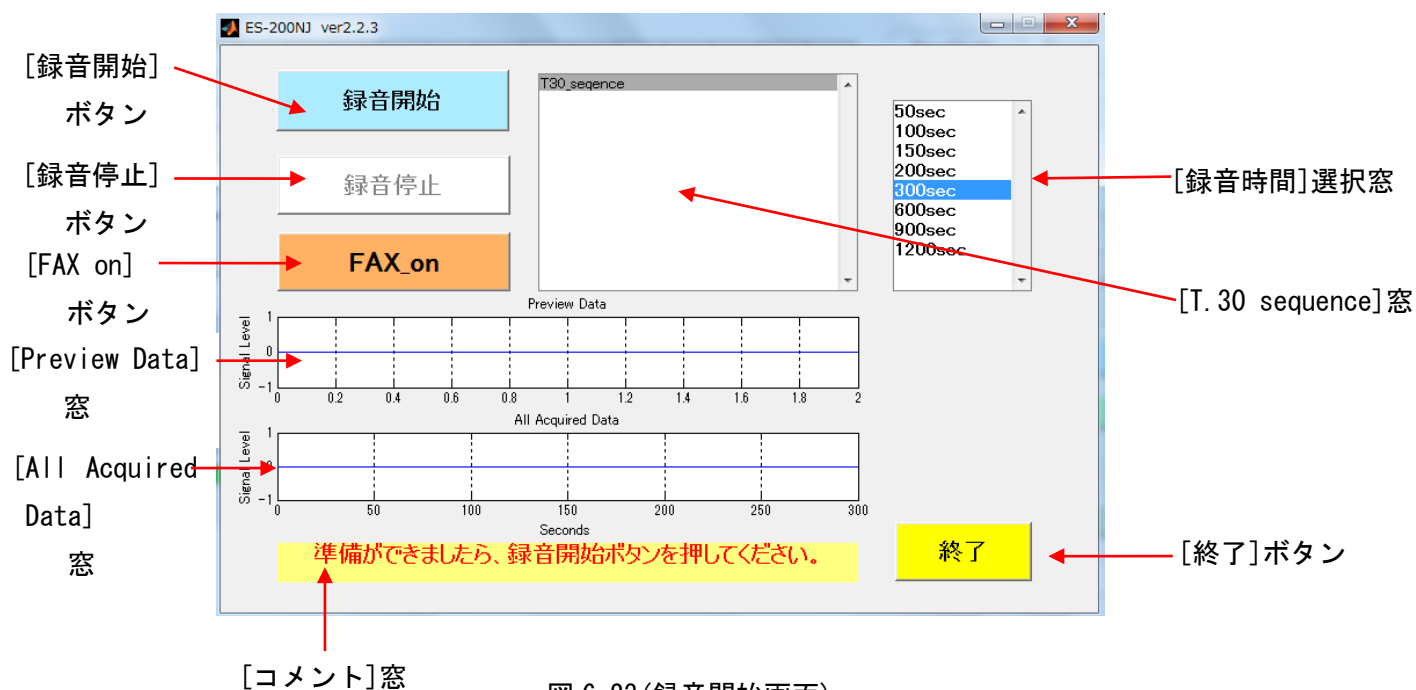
ES-200NJ ver2.2.3

[録音開始]
ボタン

録音開始

[録音停止]
ボタン

録音停止

[FAX on]
ボタン

FAX_on

T30_seqence

50sec
100sec
150sec
200sec
300sec
600sec
900sec
1200sec

[録音時間]選択窓

[T.30 sequence]窓

Preview Data

Signal Level

1
0
−1
0 0.2 0.4 0.6 0.8 1 1.2 1.4 1.6 1.8 2

[Preview Data]
窓

All Acquired Data

Signal Level

1
0
−1
0 50 100 150 200 250 300

Seconds

[All Acquired Data]
窓

準備ができましたら、録音開始ボタンを押してください。

終了

[終了]ボタン

[コメント]窓

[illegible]